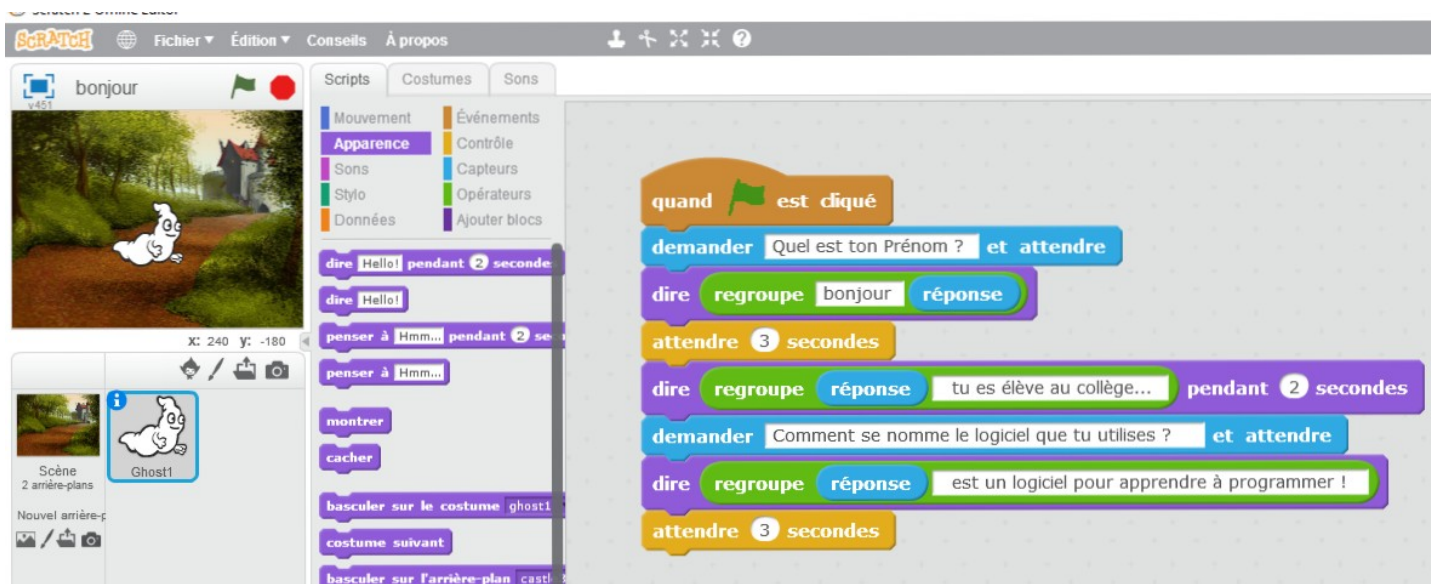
SCRATCH Fichier ▾ Édition ▾ Conseils À propos

bonjour
v451

x: 240 y: -180

Scène
2 arrière-plans

Nouvel arrière-p

Ghost1

Scripts Costumes Sons

Mouvement
Apparence
Sons
Stylo
Données
Événements
Contrôle
Capteurs
Opérateurs
Ajouter blocs

dire Hello! pendant 2 secondes
dire Hello!
penser à Hmm... pendant 2 se
penser à Hmm...
montrer
cacher
basculer sur le costume ghost1
costume suivant
basculer sur l'arrière-plan castl

quand est cliqué
demander Quel est ton Prénom ? et attendre
dire regroupe bonjour réponse
attendre 3 secondes
dire regroupe réponse tu es élève au collège... pendant 2 secondes
demander Comment se nomme le logiciel que tu utilises ? et attendre
dire regroupe réponse est un logiciel pour apprendre à programmer !
attendre 3 secondes